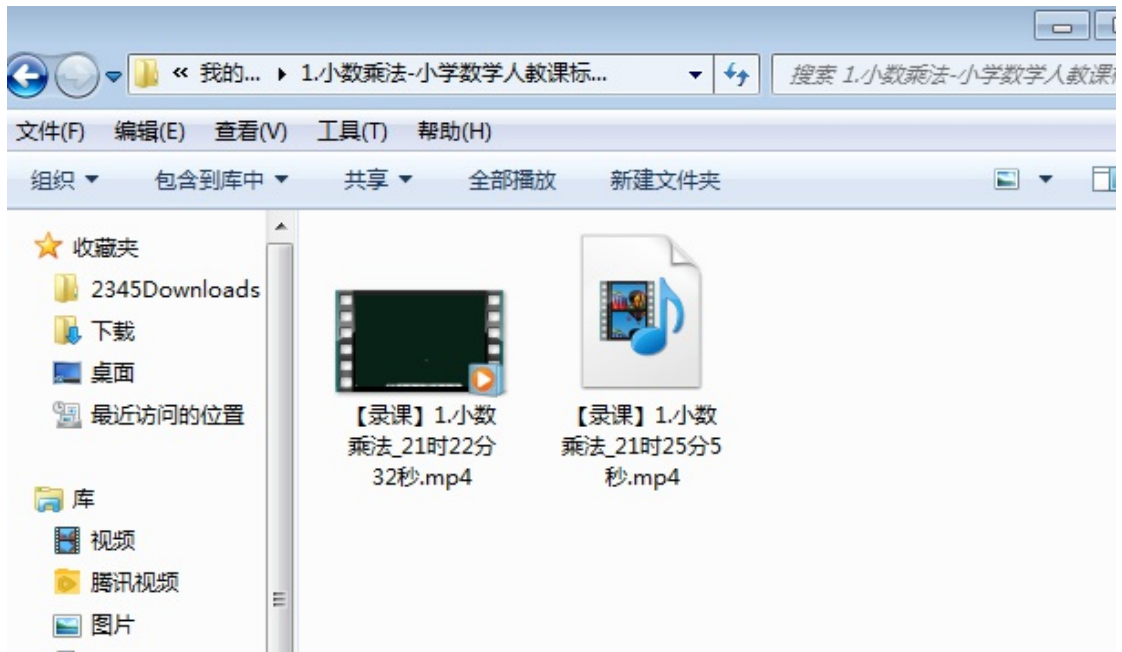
« 我的... ▸ 1.小数乘法-小学数学人教课标...

搜索 1.小数乘法-小学数学人教课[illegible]

文件(F) 编辑(E) 查看(V) 工具(T) 帮助(H)

组织 ▾ 包含到库中 ▾ 共享 ▾ 全部播放 新建文件夹

收藏夹
2345Downloads
下载
桌面
最近访问的位置

库
视频
腾讯视频
图片

【录课】1.小数乘法_21时22分32秒.mp4

【录课】1.小数乘法_21时25分5秒.mp4